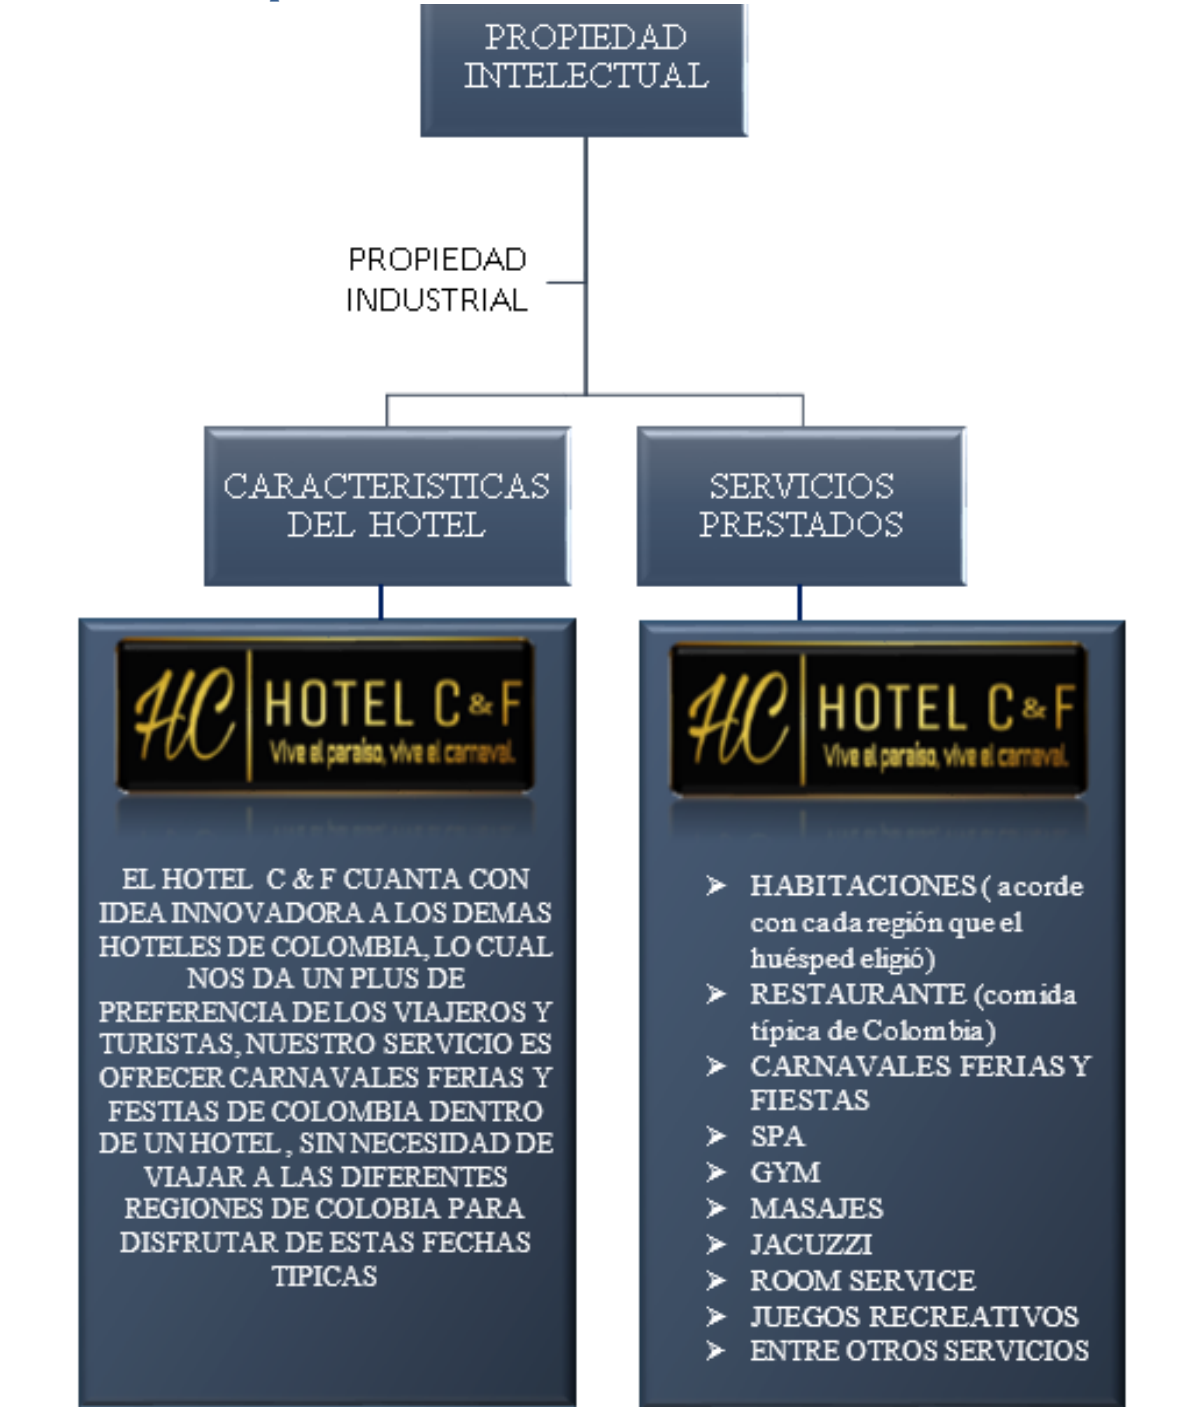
PROPIEDAD INTELECTUAL

PROPIEDAD INDUSTRIAL

CARACTERISTICAS DEL HOTEL

SERVICIOS PRESTADOS

HC HOTEL C&F Vive el paraíso, vive el carnaval.

EL HOTEL C & F CUANTA CON IDEA INNOVADORA A LOS DEMAS HOTELES DE COLOMBIA, LO CUAL NOS DA UN PLUS DE PREFERENCIA DE LOS VIAJEROS Y TURISTAS, NUESTRO SERVICIO ES OFRECER CARNAVALES FERIAS Y FESTIAS DE COLOMBIA DENTRO DE UN HOTEL , SIN NECESIDAD DE VIAJAR A LAS DIFERENTES REGIONES DE COLOBIA PARA DISFRUTAR DE ESTAS FECHAS TIPICAS

HC HOTEL C&F Vive el paraíso, vive el carnaval.

- HABITACIONES ( acorde con cada región que el huésped eligió)
- RESTAURANTE (comida típica de Colombia)
- CARNAVALES FERIAS Y FIESTAS
- SPA
- GYM
- MASAJES
- JACUZZI
- ROOM SERVICE
- JUEGOS RECREATIVOS
- ENTRE OTROS SERVICIOS